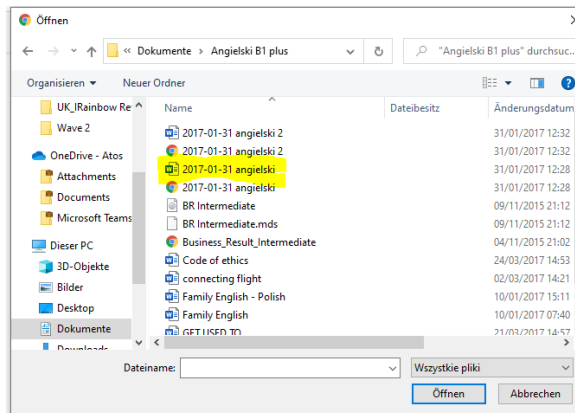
Öffnen

« Dokumente › Angielski B1 plus

"Angielski B1 plus" durchsuc...

Organisieren ▾ Neuer Ordner

UK_IRainbow Re
Wave 2
OneDrive - Atos
Attachments
Documents
Microsoft Teams
Dieser PC
3D-Objekte
Bilder
Desktop
Dokumente
Downloads

| Name | Dateibesitz | Änderungsdatum |
|---|---|---|
| 2017-01-31 angielski 2 | | 31/01/2017 12:32 |
| 2017-01-31 angielski 2 | | 31/01/2017 12:32 |
| 2017-01-31 angielski | | 31/01/2017 12:28 |
| 2017-01-31 angielski | | 31/01/2017 12:28 |
| BR Intermediate | | 09/11/2015 21:12 |
| BR Intermediate.mds | | 09/11/2015 21:12 |
| Business_Result_Intermediate | | 04/11/2015 21:02 |
| Code of ethics | | 24/03/2017 14:53 |
| connecting flight | | 02/03/2017 14:21 |
| Family English - Polish | | 10/01/2017 15:11 |
| Family English | | 10/01/2017 07:40 |
| GET USED TO | | 21/03/2017 14:57 |

Dateiname:
Wszystkie pliki
Öffnen
Abbrechen